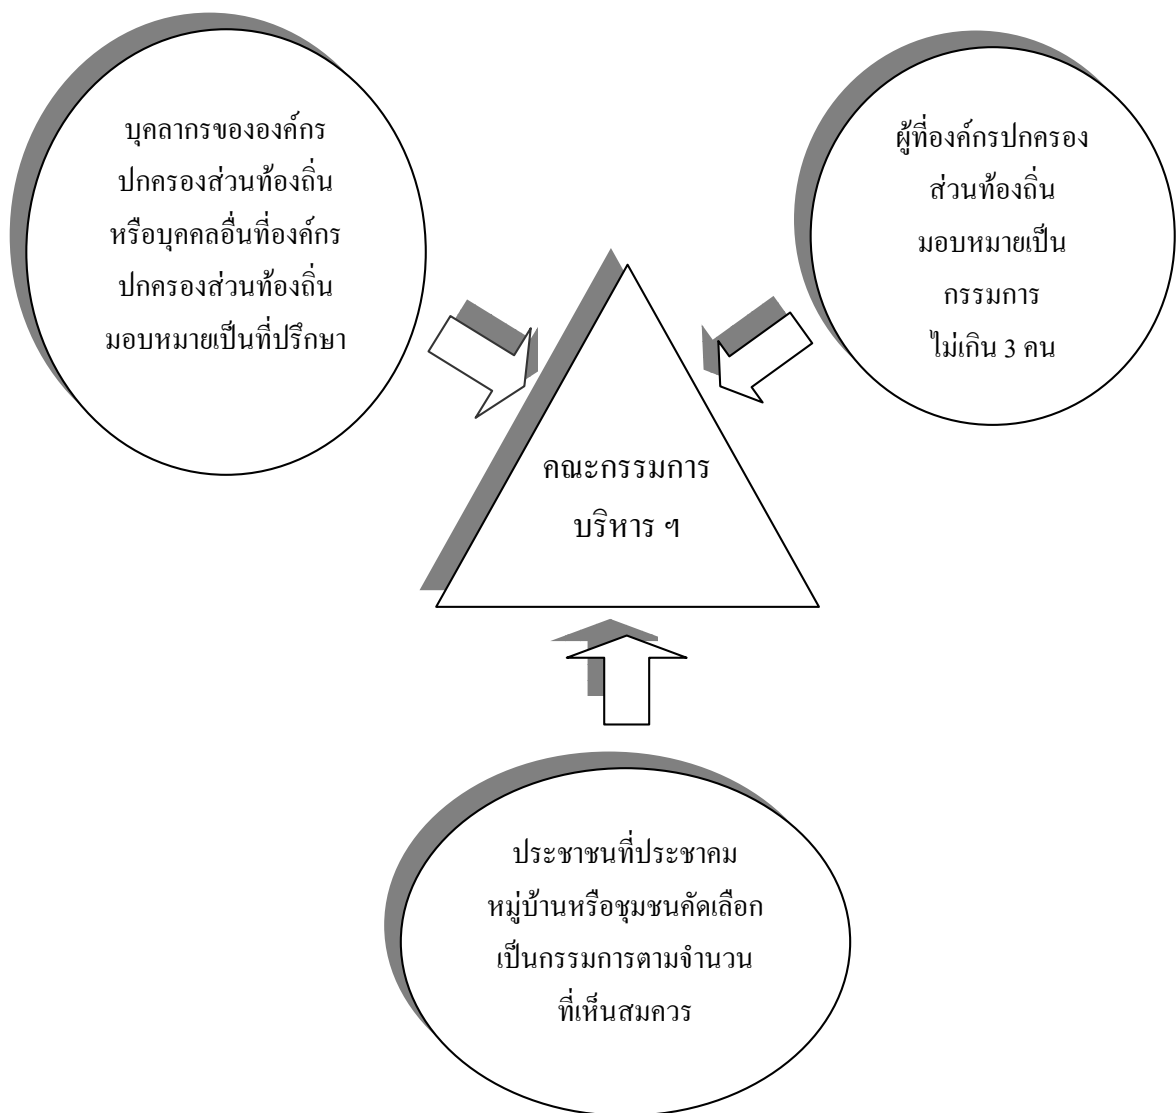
บุคลากรขององค์กร
ปกครองส่วนท้องถิ่น
หรือบุคคลอื่นที่องค์กร
ปกครองส่วนท้องถิ่น
มอบหมายเป็นที่ปรึกษา

ผู้ที่องค์กรปกครอง
ส่วนท้องถิ่น
มอบหมายเป็น
กรรมการ
ไม่เกิน 3 คน

คณะกรรมการ
บริหาร ฯ

ประชาชนที่ประชาคม
หมู่บ้านหรือชุมชนคัดเลือก
เป็นกรรมการตามจำนวน
ที่เห็นสมควร